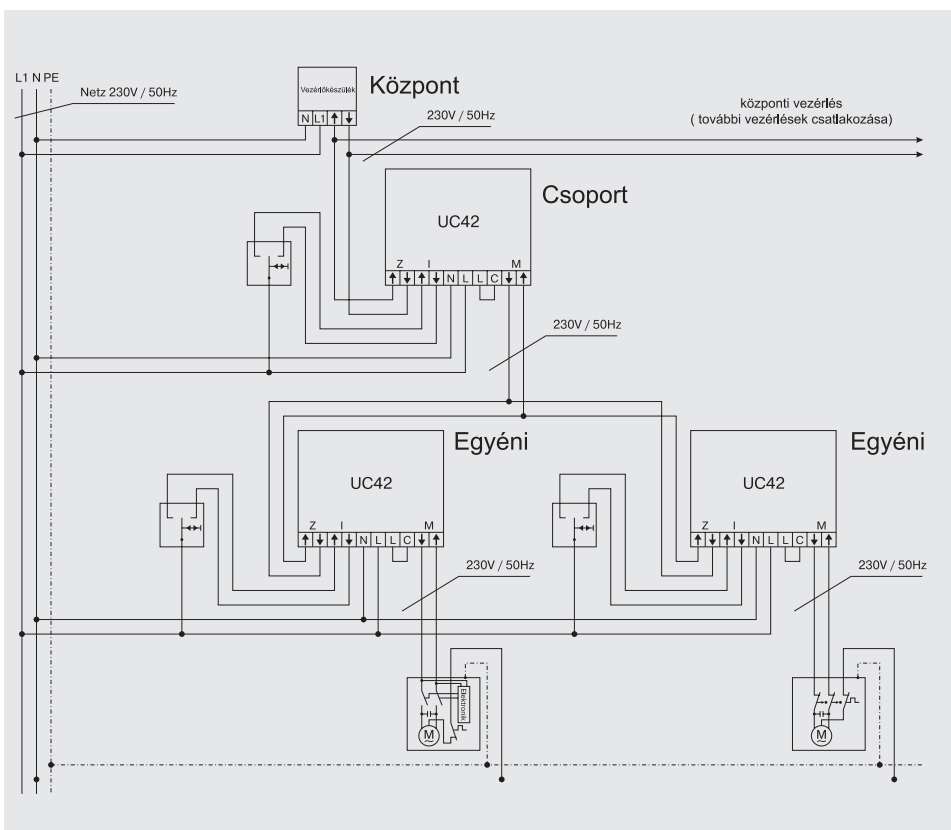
L1 N PE

Netz 230V / 50Hz

Vezérlőkészülék

N L1 ↑ ↓

Központ

230V / 50Hz

központi vezérlés
( további vezérlések csatlakozása)

Csoport

UC42

Z ↑ ↓ I ↑ ↓ N L L C M ↓ ↑

230V / 50Hz

Egyéni

UC42

Z ↑ ↓ I ↑ ↓ N L L C M ↓ ↑

Egyéni

UC42

Z ↑ ↓ I ↑ ↓ N L L C M ↓ ↑

230V / 50Hz

230V / 50Hz

Elektronik

M

M